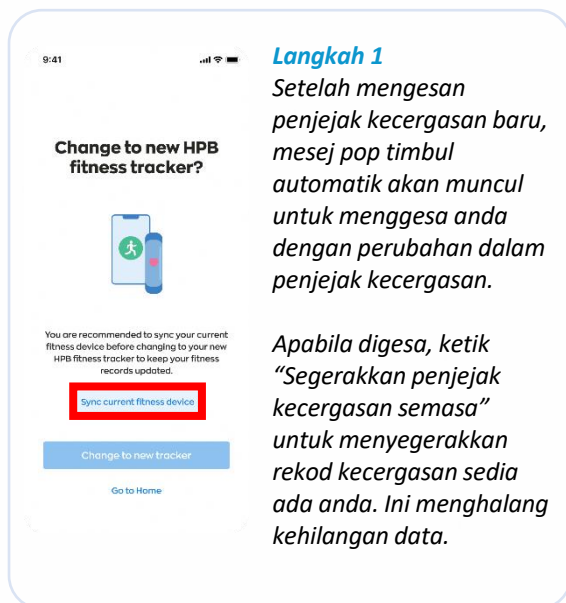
9:41

Change to new HPB fitness tracker?

You are recommended to sync your current fitness device before changing to your new HPB fitness tracker to keep your fitness records updated.

Sync current fitness device

Change to new tracker

Go to Home

Langkah 1

Setelah mengesan penjejak kecergasan baru, mesej pop timbul automatik akan muncul untuk menggesa anda dengan perubahan dalam penjejak kecergasan.

Apabila digesa, ketik “Segerakkan penjejak kecergasan semasa” untuk menyegerakkan rekod kecergasan sedia ada anda. Ini menghalang kehilangan data.